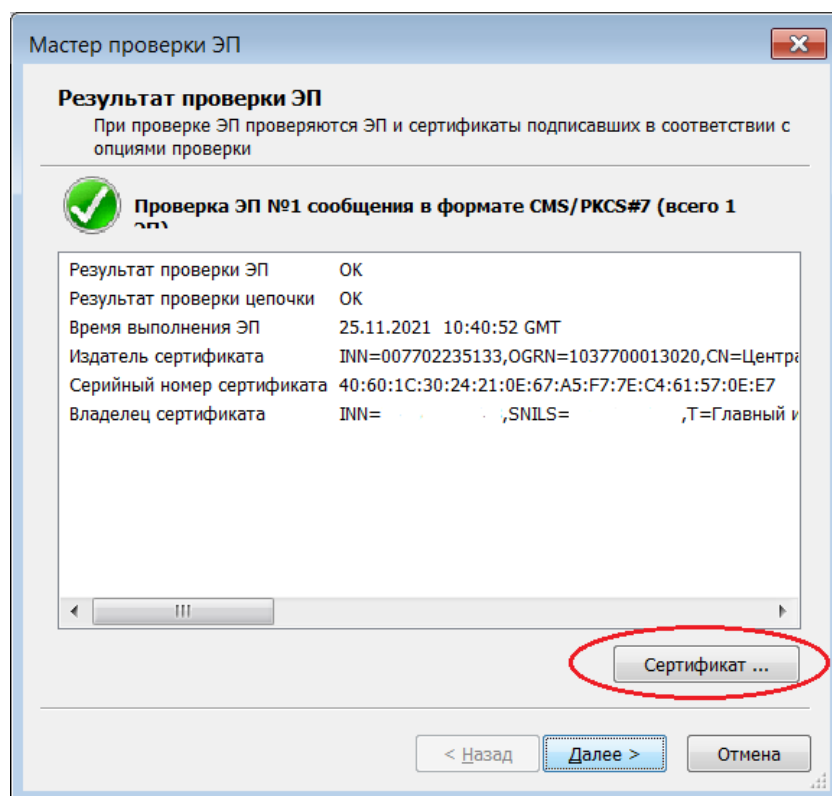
Мастер проверки ЭП

Результат проверки ЭП

При проверке ЭП проверяются ЭП и сертификаты подписавших в соответствии с опциями проверки

Проверка ЭП №1 сообщения в формате CMS/PKCS#7 (всего 1 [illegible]

| | |
|---|---|
| Результат проверки ЭП | OK |
| Результат проверки цепочки | OK |
| Время выполнения ЭП | 25.11.2021 10:40:52 GMT |
| Издатель сертификата | INN=007702235133,OGRN=1037700013020,CN=Центра |
| Серийный номер сертификата | 40:60:1C:30:24:21:0E:67:A5:F7:7E:C4:61:57:0E:E7 |
| Владелец сертификата | INN= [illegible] ,SNILS= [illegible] ,T=Главный и |

Сертификат ...

< Назад | Далее > | Отмена